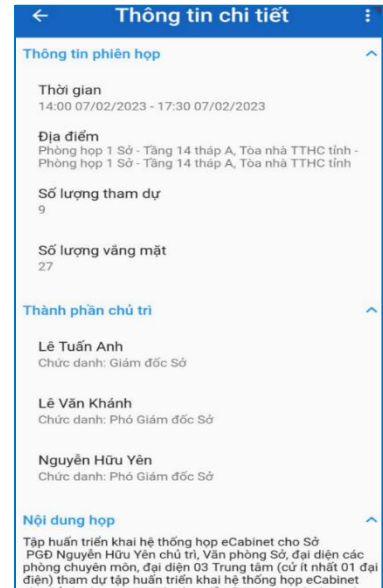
←
Thông tin chi tiết
⋮

Thông tin phiên họp

Thời gian
14:00 07/02/2023 - 17:30 07/02/2023

Địa điểm
Phòng họp 1 Sở - Tầng 14 tháp A, Tòa nhà TTHC tỉnh - Phòng họp 1 Sở - Tầng 14 tháp A, Tòa nhà TTHC tỉnh

Số lượng tham dự
9

Số lượng vắng mặt
27

Thành phần chủ trì

Lê Tuấn Anh
Chức danh: Giám đốc Sở

Lê Văn Khánh
Chức danh: Phó Giám đốc Sở

Nguyễn Hữu Yên
Chức danh: Phó Giám đốc Sở

Nội dung họp
Tập huấn triển khai hệ thống họp eCabinet cho Sở PGĐ Nguyễn Hữu Yên chủ trì, Văn phòng Sở, đại diện các phòng chuyên môn, đại diện 03 Trung tâm (cử ít nhất 01 đại diện) tham dự tập huấn triển khai hệ thống họp eCabinet